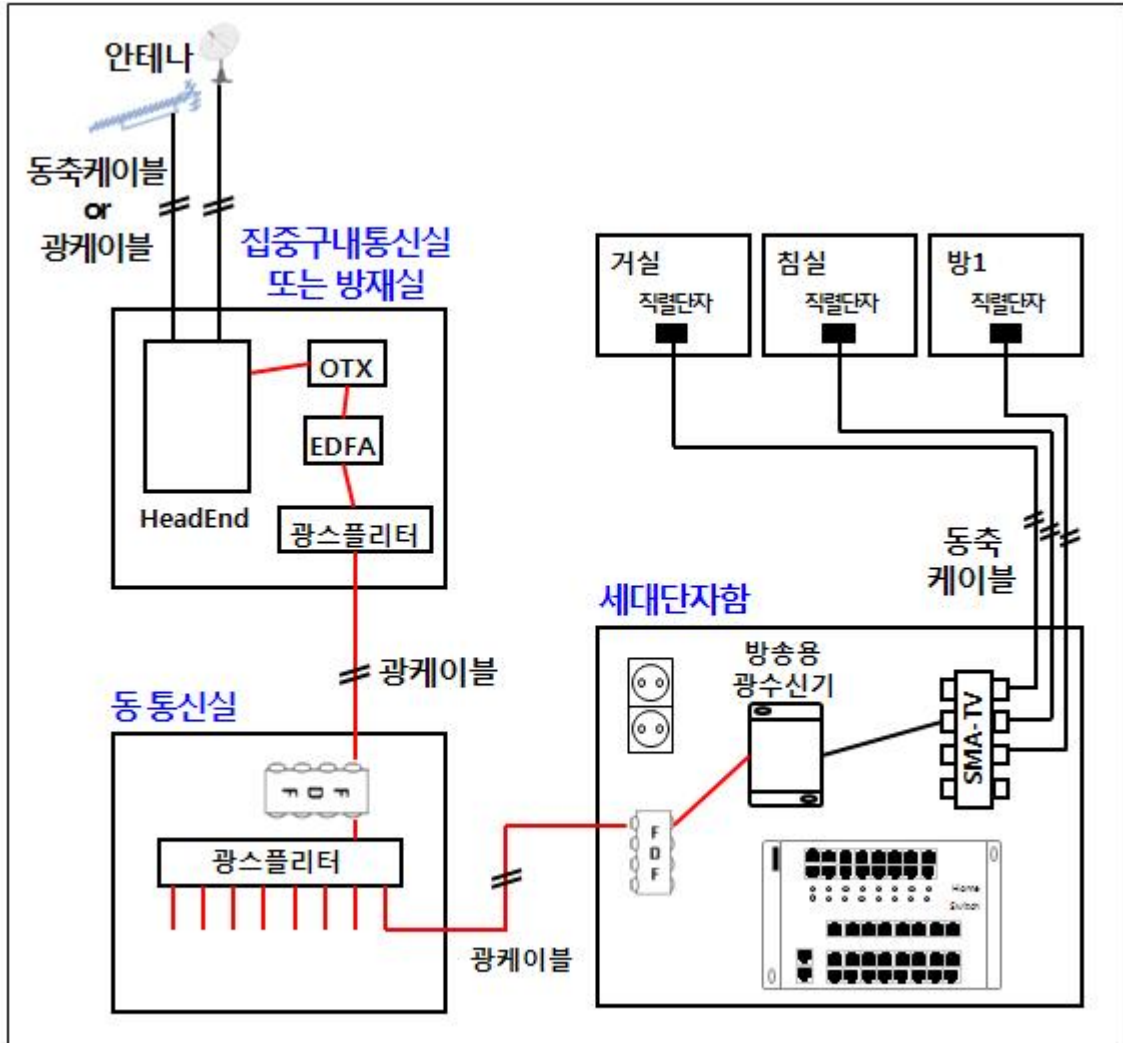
안테나

동축케이블
or
광케이블

집중구내통신실
또는 방재실

OTX

EDFA

HeadEnd

광스플리터

광케이블

동 통신실

FDF

광스플리터

광케이블

거실
직렬단자

침실
직렬단자

방1
직렬단자

동축
케이블

세대단자함

방송용
광수신기

SMA-TV

FDF

Home
Switch